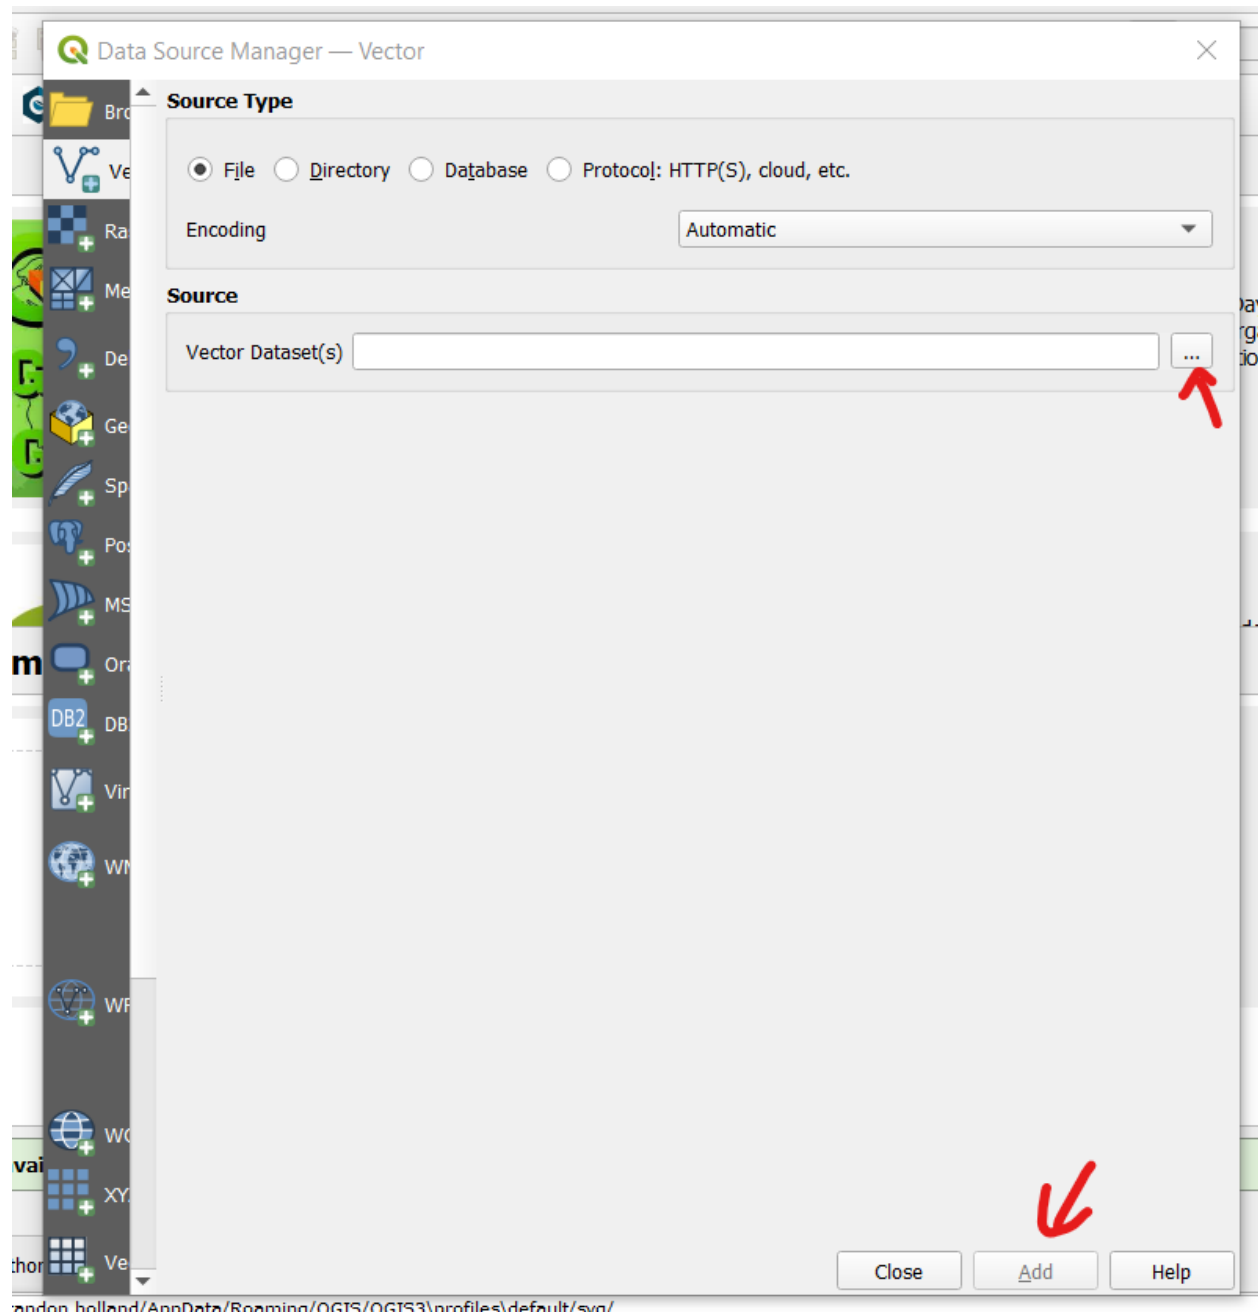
Data Source Manager — Vector

Br
Ve
Ra
Me
De
Ge
Sp
Po
MS
Or
DB2 DB
Vir
WM
WF
WC
XY
Ve

Source Type

File Directory Database Protocol: HTTP(S), cloud, etc.

Encoding Automatic

Source

Vector Dataset(s) ...

Close Add Help

m
vai
thor
randon.holland/AppData/Roaming/QGIS/QGIS3\profiles\default/svg/